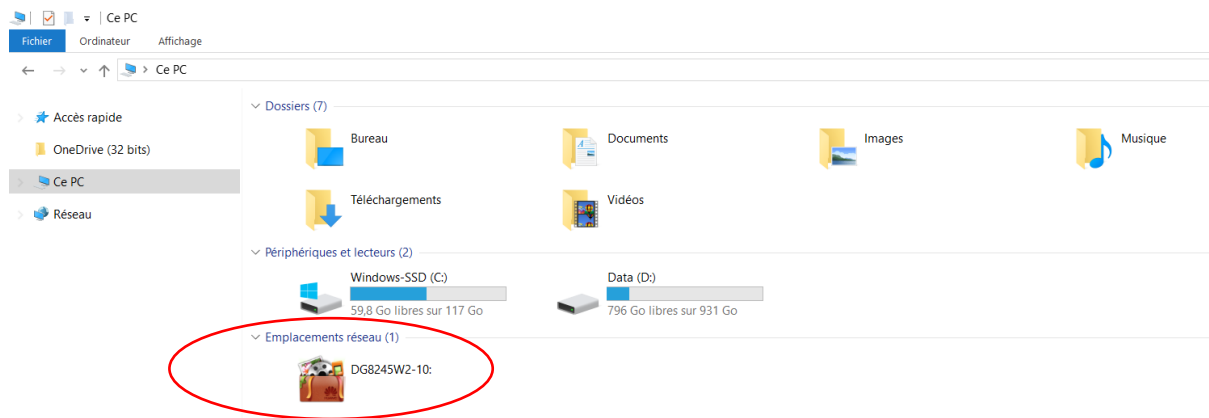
Ce PC

Fichier Ordinateur Affichage

Ce PC

Accès rapide
OneDrive (32 bits)
Ce PC
Réseau

Dossiers (7)

Bureau
Documents
Images
Musique
Téléchargements
Vidéos

Périphériques et lecteurs (2)

Windows-SSD (C:)
59,8 Go libres sur 117 Go
Data (D:)
796 Go libres sur 931 Go

Emplacements réseau (1)

DG8245W2-10: